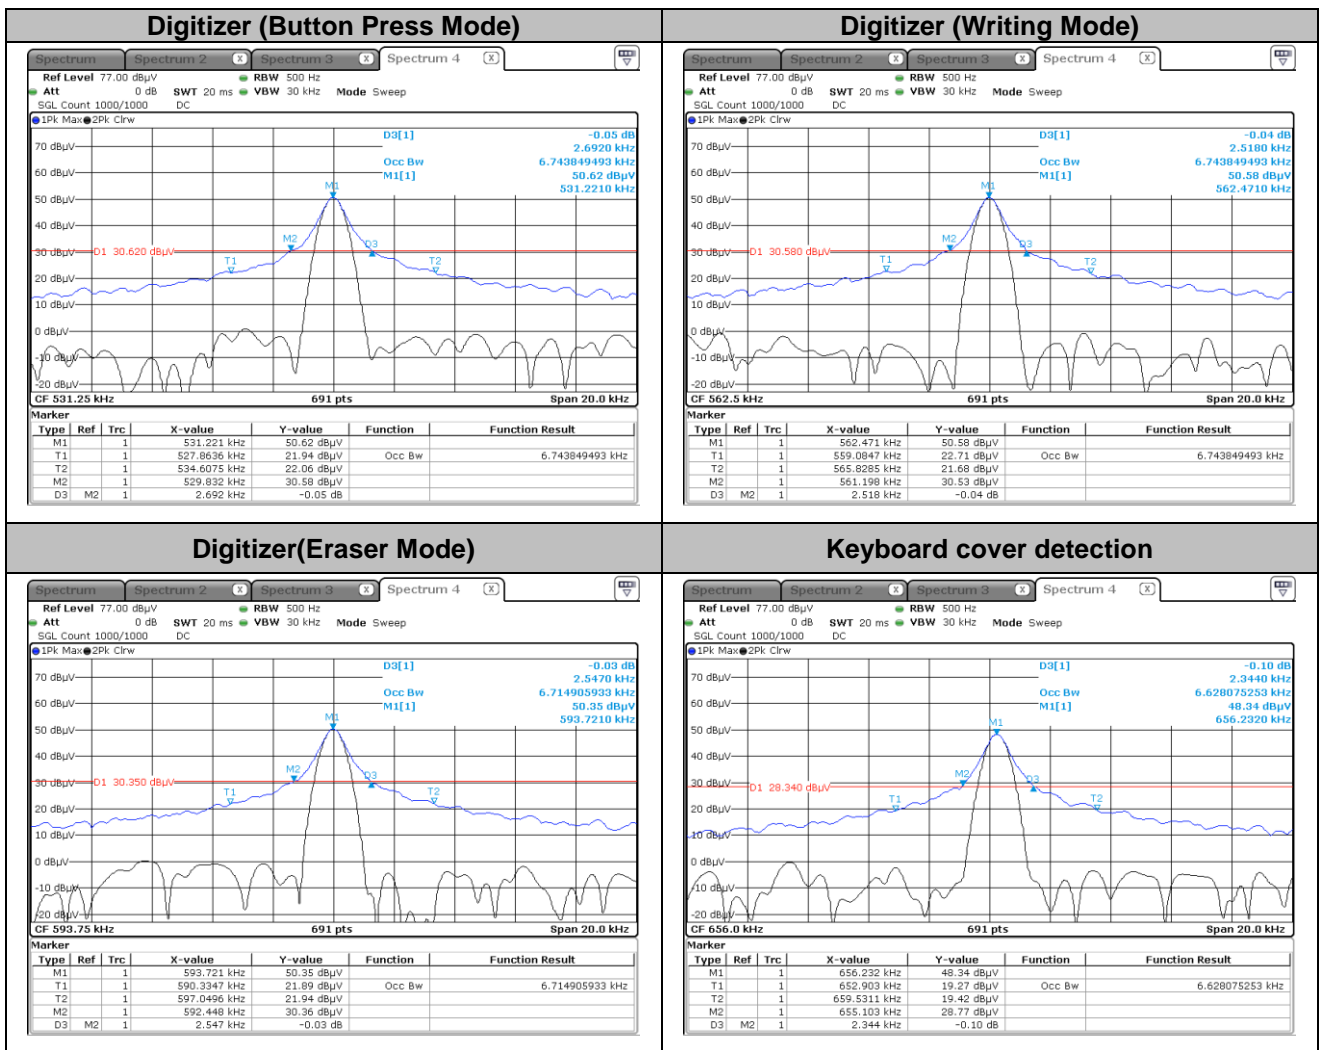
| Digitizer (Button Press Mode) | Digitizer (Writing Mode) |
|---|---|
| Spectrum Spectrum 2 Spectrum 3 Spectrum 4 | Spectrum Spectrum 2 Spectrum 3 Spectrum 4 |

Digitizer (Button Press Mode)

Spectrum | Spectrum 2 | Spectrum 3 | Spectrum 4

Ref Level 77.00 dBµV RBW 500 Hz
Att 0 dB SWT 20 ms VBW 30 kHz Mode Sweep
SGL Count 1000/1000 DC
1Pk Max 2Pk Clrw

D3[1] -0.05 dB
2.6920 kHz
Occ Bw 6.743849493 kHz
M1[1] 50.62 dBµV
531.2210 kHz

70 dBµV
60 dBµV
50 dBµV
40 dBµV
30 dBµV D1 30.620 dBµV
20 dBµV
10 dBµV
0 dBµV
-10 dBµV
-20 dBµV
M1 M2 D3 T1 T2

CF 531.25 kHz 691 pts Span 20.0 kHz

Marker

| Type | Ref | Trc | X-value | Y-value | Function | Function Result |
|---|---|---|---|---|---|---|
| M1 | | 1 | 531.221 kHz | 50.62 dBµV | | |
| T1 | | 1 | 527.8636 kHz | 21.94 dBµV | Occ Bw | 6.743849493 kHz |
| T2 | | 1 | 534.6075 kHz | 22.06 dBµV | | |
| M2 | | 1 | 529.832 kHz | 30.58 dBµV | | |
| D3 | M2 | 1 | 2.692 kHz | -0.05 dB | | |

Digitizer (Writing Mode)

Spectrum | Spectrum 2 | Spectrum 3 | Spectrum 4

Ref Level 77.00 dBµV RBW 500 Hz
Att 0 dB SWT 20 ms VBW 30 kHz Mode Sweep
SGL Count 1000/1000 DC
1Pk Max 2Pk Clrw

D3[1] -0.04 dB
2.5180 kHz
Occ Bw 6.743849493 kHz
M1[1] 50.58 dBµV
562.4710 kHz

70 dBµV
60 dBµV
50 dBµV
40 dBµV
30 dBµV D1 30.580 dBµV
20 dBµV
10 dBµV
0 dBµV
-10 dBµV
-20 dBµV
M1 M2 D3 T1 T2

CF 562.5 kHz 691 pts Span 20.0 kHz

Marker

| Type | Ref | Trc | X-value | Y-value | Function | Function Result |
|---|---|---|---|---|---|---|
| M1 | | 1 | 562.471 kHz | 50.58 dBµV | | |
| T1 | | 1 | 559.0847 kHz | 22.71 dBµV | Occ Bw | 6.743849493 kHz |
| T2 | | 1 | 565.8285 kHz | 21.68 dBµV | | |
| M2 | | 1 | 561.198 kHz | 30.53 dBµV | | |
| D3 | M2 | 1 | 2.518 kHz | -0.04 dB | | |

Digitizer(Eraser Mode)

Spectrum | Spectrum 2 | Spectrum 3 | Spectrum 4

Ref Level 77.00 dBµV RBW 500 Hz
Att 0 dB SWT 20 ms VBW 30 kHz Mode Sweep
SGL Count 1000/1000 DC
1Pk Max 2Pk Clrw

D3[1] -0.03 dB
2.5470 kHz
Occ Bw 6.714905933 kHz
M1[1] 50.35 dBµV
593.7210 kHz

70 dBµV
60 dBµV
50 dBµV
40 dBµV
30 dBµV D1 30.350 dBµV
20 dBµV
10 dBµV
0 dBµV
-10 dBµV
-20 dBµV
M1 M2 D3 T1 T2

CF 593.75 kHz 691 pts Span 20.0 kHz

Marker

| Type | Ref | Trc | X-value | Y-value | Function | Function Result |
|---|---|---|---|---|---|---|
| M1 | | 1 | 593.721 kHz | 50.35 dBµV | | |
| T1 | | 1 | 590.3347 kHz | 21.89 dBµV | Occ Bw | 6.714905933 kHz |
| T2 | | 1 | 597.0496 kHz | 21.94 dBµV | | |
| M2 | | 1 | 592.448 kHz | 30.36 dBµV | | |
| D3 | M2 | 1 | 2.547 kHz | -0.03 dB | | |

Keyboard cover detection

Spectrum | Spectrum 2 | Spectrum 3 | Spectrum 4

Ref Level 77.00 dBµV RBW 500 Hz
Att 0 dB SWT 20 ms VBW 30 kHz Mode Sweep
SGL Count 1000/1000 DC
1Pk Max 2Pk Clrw

D3[1] -0.10 dB
2.3440 kHz
Occ Bw 6.628075253 kHz
M1[1] 48.34 dBµV
656.2320 kHz

70 dBµV
60 dBµV
50 dBµV
40 dBµV
30 dBµV D1 28.340 dBµV
20 dBµV
10 dBµV
0 dBµV
-10 dBµV
-20 dBµV
M1 M2 D3 T1 T2

CF 656.0 kHz 691 pts Span 20.0 kHz

Marker

| Type | Ref | Trc | X-value | Y-value | Function | Function Result |
|---|---|---|---|---|---|---|
| M1 | | 1 | 656.232 kHz | 48.34 dBµV | | |
| T1 | | 1 | 652.903 kHz | 19.27 dBµV | Occ Bw | 6.628075253 kHz |
| T2 | | 1 | 659.5311 kHz | 19.42 dBµV | | |
| M2 | | 1 | 655.103 kHz | 28.77 dBµV | | |
| D3 | M2 | 1 | 2.344 kHz | -0.10 dB | | |